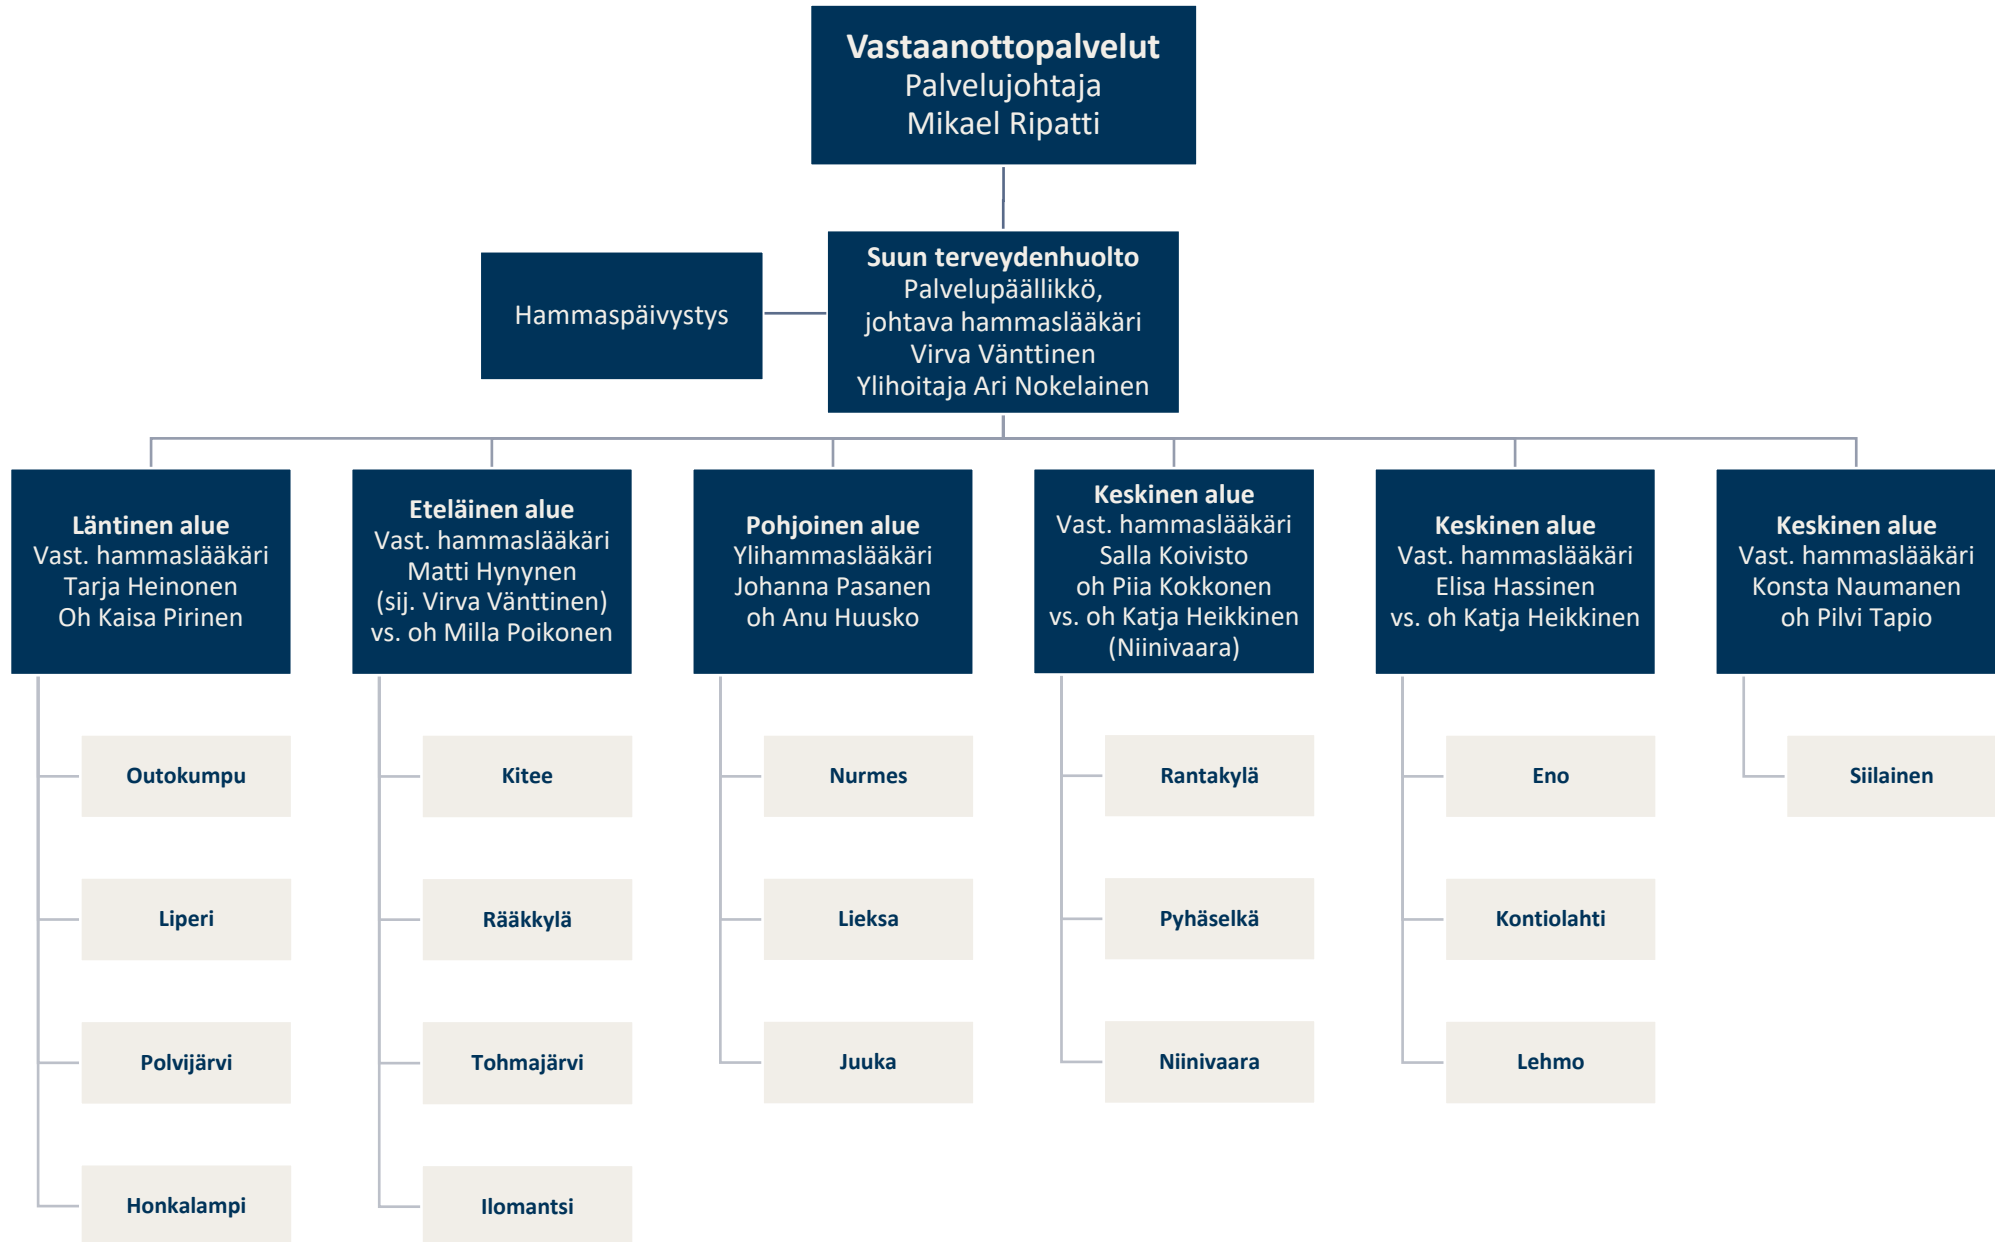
Vastaanottopalvelut
Palvelujohtaja
Mikael Ripatti

Hammaspäivystys

Suun terveydenhuolto
Palvelupäällikkö, johtava hammaslääkäri
Virva Vänttinen
Ylihoitaja Ari Nokelainen

Läntinen alue
Vast. hammaslääkäri
Tarja Heinonen
Oh Kaisa Pirinen

Outokumpu

Liperi

Polvijärvi

Honkalampi

Eteläinen alue
Vast. hammaslääkäri
Matti Hynynen
(sij. Virva Vänttinen)
vs. oh Milla Poikonen

Kitee

Rääkkylä

Tohmajärvi

Ilomantsi

Pohjoinen alue
Ylihammaslääkäri
Johanna Pasanen
oh Anu Huusko

Nurmes

Lieksa

Juuka

Keskinen alue
Vast. hammaslääkäri
Salla Koivisto
oh Piia Kokkonen
vs. oh Katja Heikkinen
(Niinivaara)

Rantakylä

Pyhäselkä

Niinivaara

Keskinen alue
Vast. hammaslääkäri
Elisa Hassinen
vs. oh Katja Heikkinen

Eno

Kontiolahti

Lehmo

Keskinen alue
Vast. hammaslääkäri
Konsta Naumanen
oh Pilvi Tapio

Siilainen